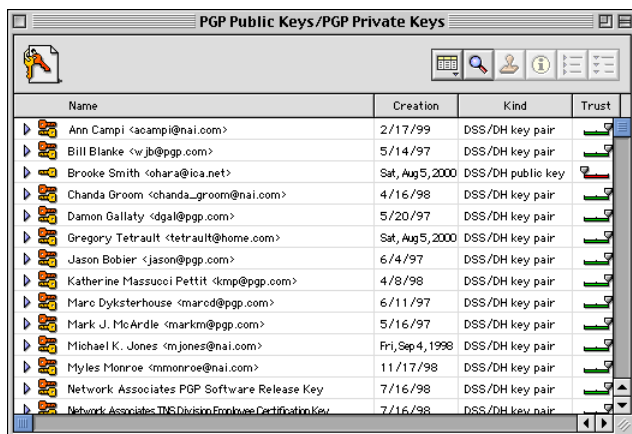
PGP Public Keys/PGP Private Keys

| Name | Creation | Kind | Trust |
|---|---|---|---|
| Ann Campi <acampi@nai.com> | 2/17/99 | DSS/DH key pair | |
| Bill Blanke <wjb@pgp.com> | 5/14/97 | DSS/DH key pair | |
| Brooke Smith <ohara@ica.net> | Sat, Aug 5, 2000 | DSS/DH public key | |
| Chanda Groom <chanda_groom@nai.com> | 4/16/98 | DSS/DH key pair | |
| Damon Gallaty <dgal@pgp.com> | 5/20/97 | DSS/DH key pair | |
| Gregory Tetrault <tetrault@home.com> | Sat, Aug 5, 2000 | DSS/DH key pair | |
| Jason Bobier <jason@pgp.com> | 6/4/97 | DSS/DH key pair | |
| Katherine Massucci Pettit <kmp@pgp.com> | 4/8/98 | DSS/DH key pair | |
| Marc Dyksterhouse <marcd@pgp.com> | 6/11/97 | DSS/DH key pair | |
| Mark J. McArdle <markm@pgp.com> | 5/16/97 | DSS/DH key pair | |
| Michael K. Jones <mjones@nai.com> | Fri, Sep 4, 1998 | DSS/DH key pair | |
| Myles Monroe <mmonroe@nai.com> | 11/17/98 | DSS/DH key pair | |
| Network Associates PGP Software Release Key | 7/16/98 | DSS/DH key pair | |
| Network Associates TNS Division Employee Certification Key | 7/16/98 | DSS/DH key pair | |